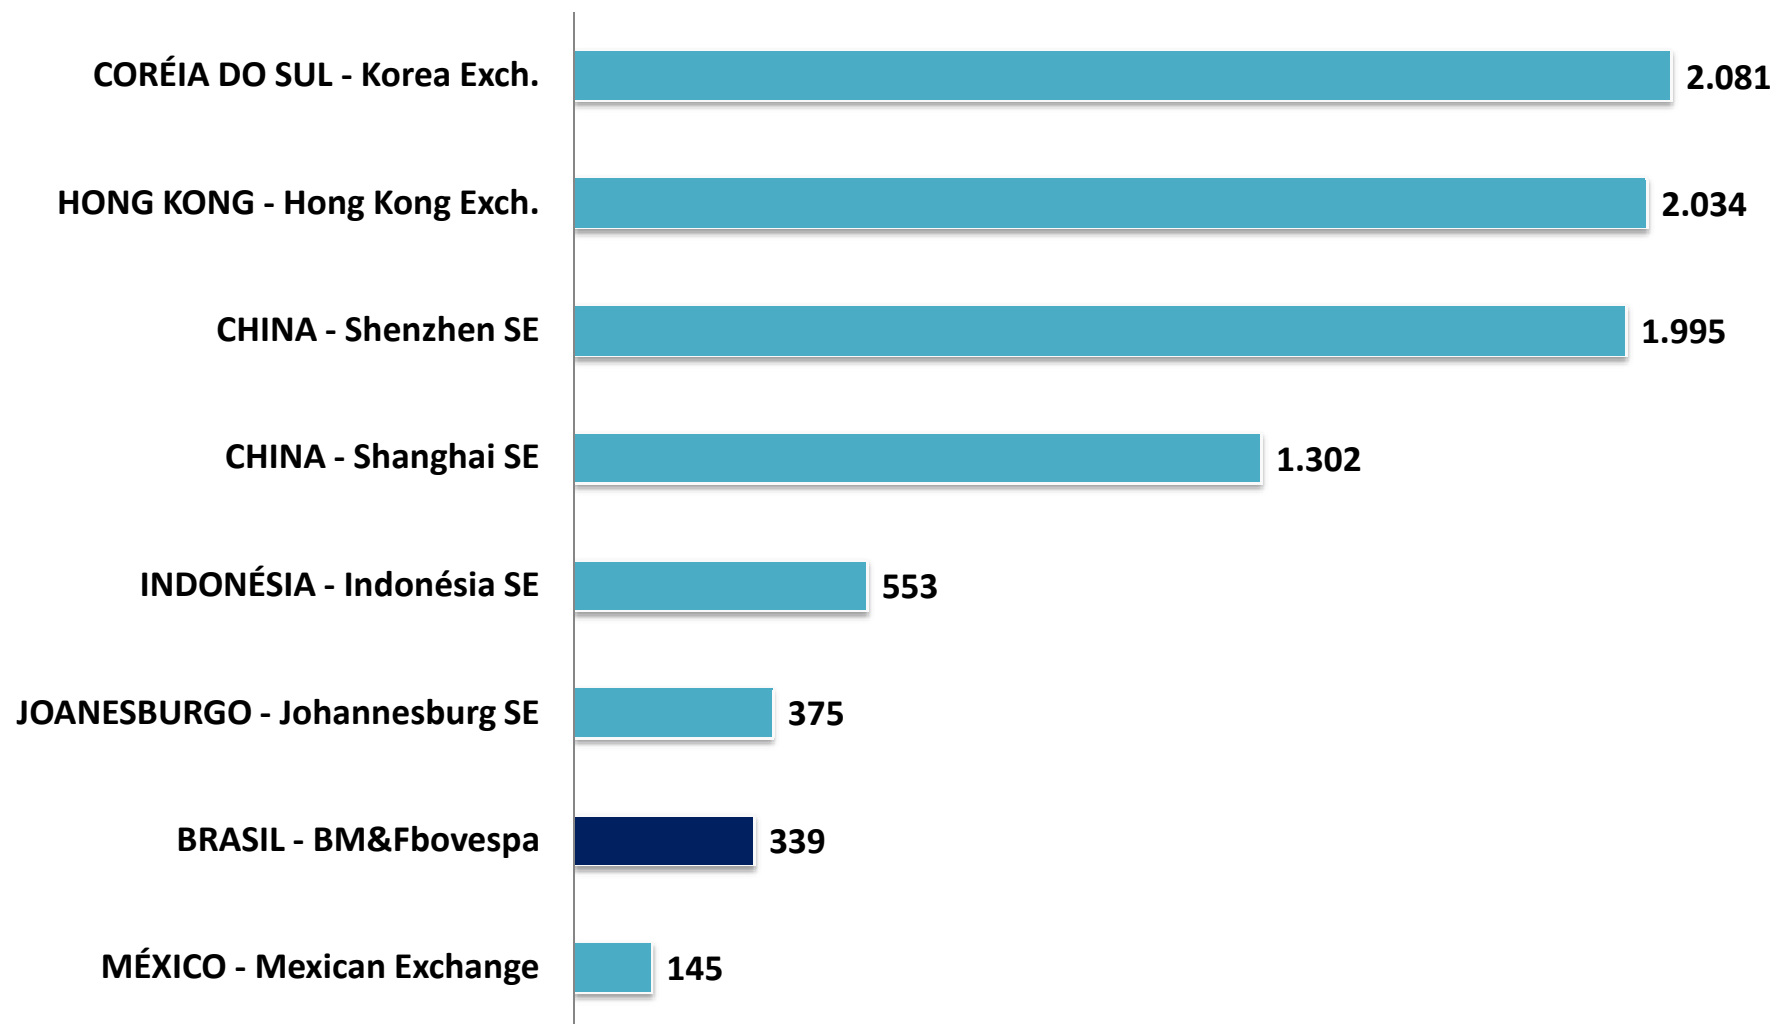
CORÉIA DO SUL - Korea Exch. 2.081

HONG KONG - Hong Kong Exch. 2.034

CHINA - Shenzhen SE 1.995

CHINA - Shanghai SE 1.302

INDONÉSIA - Indonésia SE 553

JOANESBURGO - Johannesburg SE 375

BRASIL - BM&Fbovespa 339

MÉXICO - Mexican Exchange 145